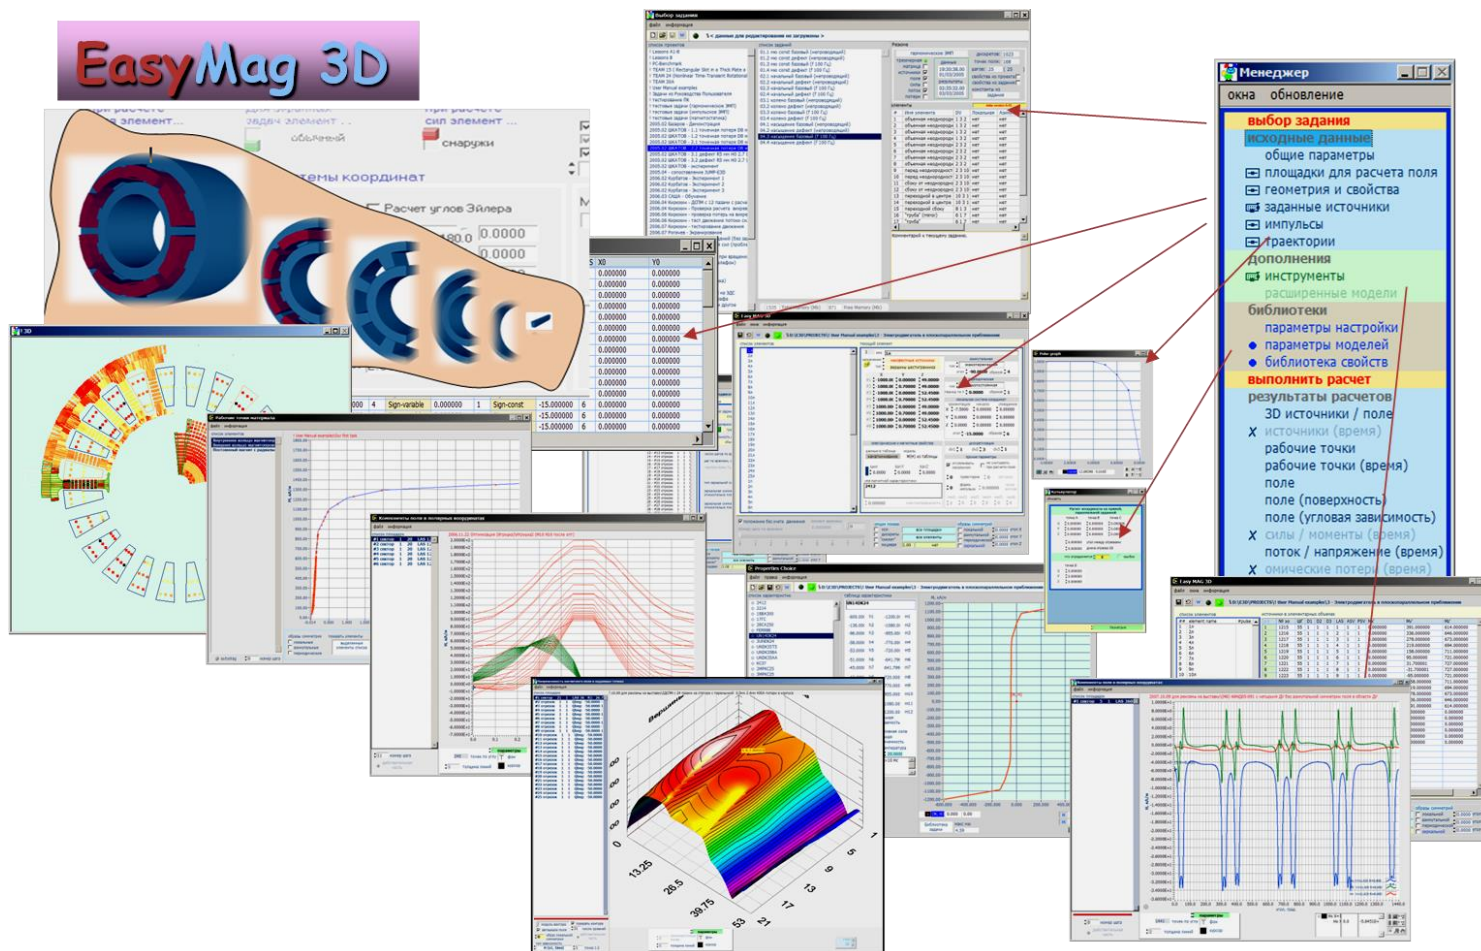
EasyMag 3D

Менеджер
окна обновление
выбор задания
исходные данные
общие параметры
площадки для расчета поля
геометрия и свойства
заданные источники
импульсы
траектории
дополнения
инструменты
расширенные модели
библиотеки
параметры настройки
параметры моделей
библиотека свойств
выполнить расчет
результаты расчетов
3D источники / поле
источники (время)
рабочие точки
рабочие точки (время)
поле
поле (поверхность)
поле (угловая зависимость)
силы / моменты (время)
поток / напряжение (время)
омические потери (время)

обычный
снаружи
темы координат
Расчет углов Эйлера
0.0000
0.0000

Выбор задания
Easy MAG 3D
Properties Choice

| X0 | Y0 |
|---|---|
| 0.000000 | 0.000000 |
| 0.000000 | 0.000000 |
| 0.000000 | 0.000000 |
| 0.000000 | 0.000000 |
| 0.000000 | 0.000000 |
| 0.000000 | 0.000000 |
| 0.000000 | 0.000000 |
| 0.000000 | 0.000000 |
| 0.000000 | 0.000000 |
| 0.000000 | 0.000000 |
| 0.000000 | 0.000000 |
| 0.000000 | 0.000000 |
| 0.000000 | 0.000000 |
| 0.000000 | 0.000000 |
| 0.000000 | 0.000000 |

Sign-variable 0.000000 1 Sign-const -15.000000 6 -15.000000
-15.000000 6 -15.000000

13.25
26.5
39.75
53
21
17
13
9
5
1
0